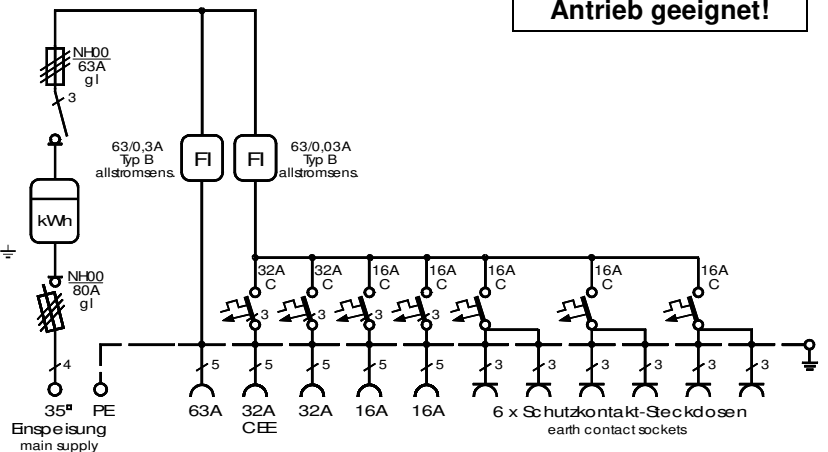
Antrieb geeignet!

NH00
63A
gl

3

63/0,3A
Typ B
allstromsens.

FI

FI

63/0,03A
Typ B
allstromsens.

kWh

NH00
80A
gl

4

32A
C

32A
C

16A
C

16A
C

16A
C

16A
C

16A
C

3

3

3

3

5

5

5

5

5

3

3

3

3

3

3

35²
Einspeisung
main supply

PE

63A

32A
CEE

32A

16A

16A

6 x Schutzkontakt-Steckdosen
earth contact sockets